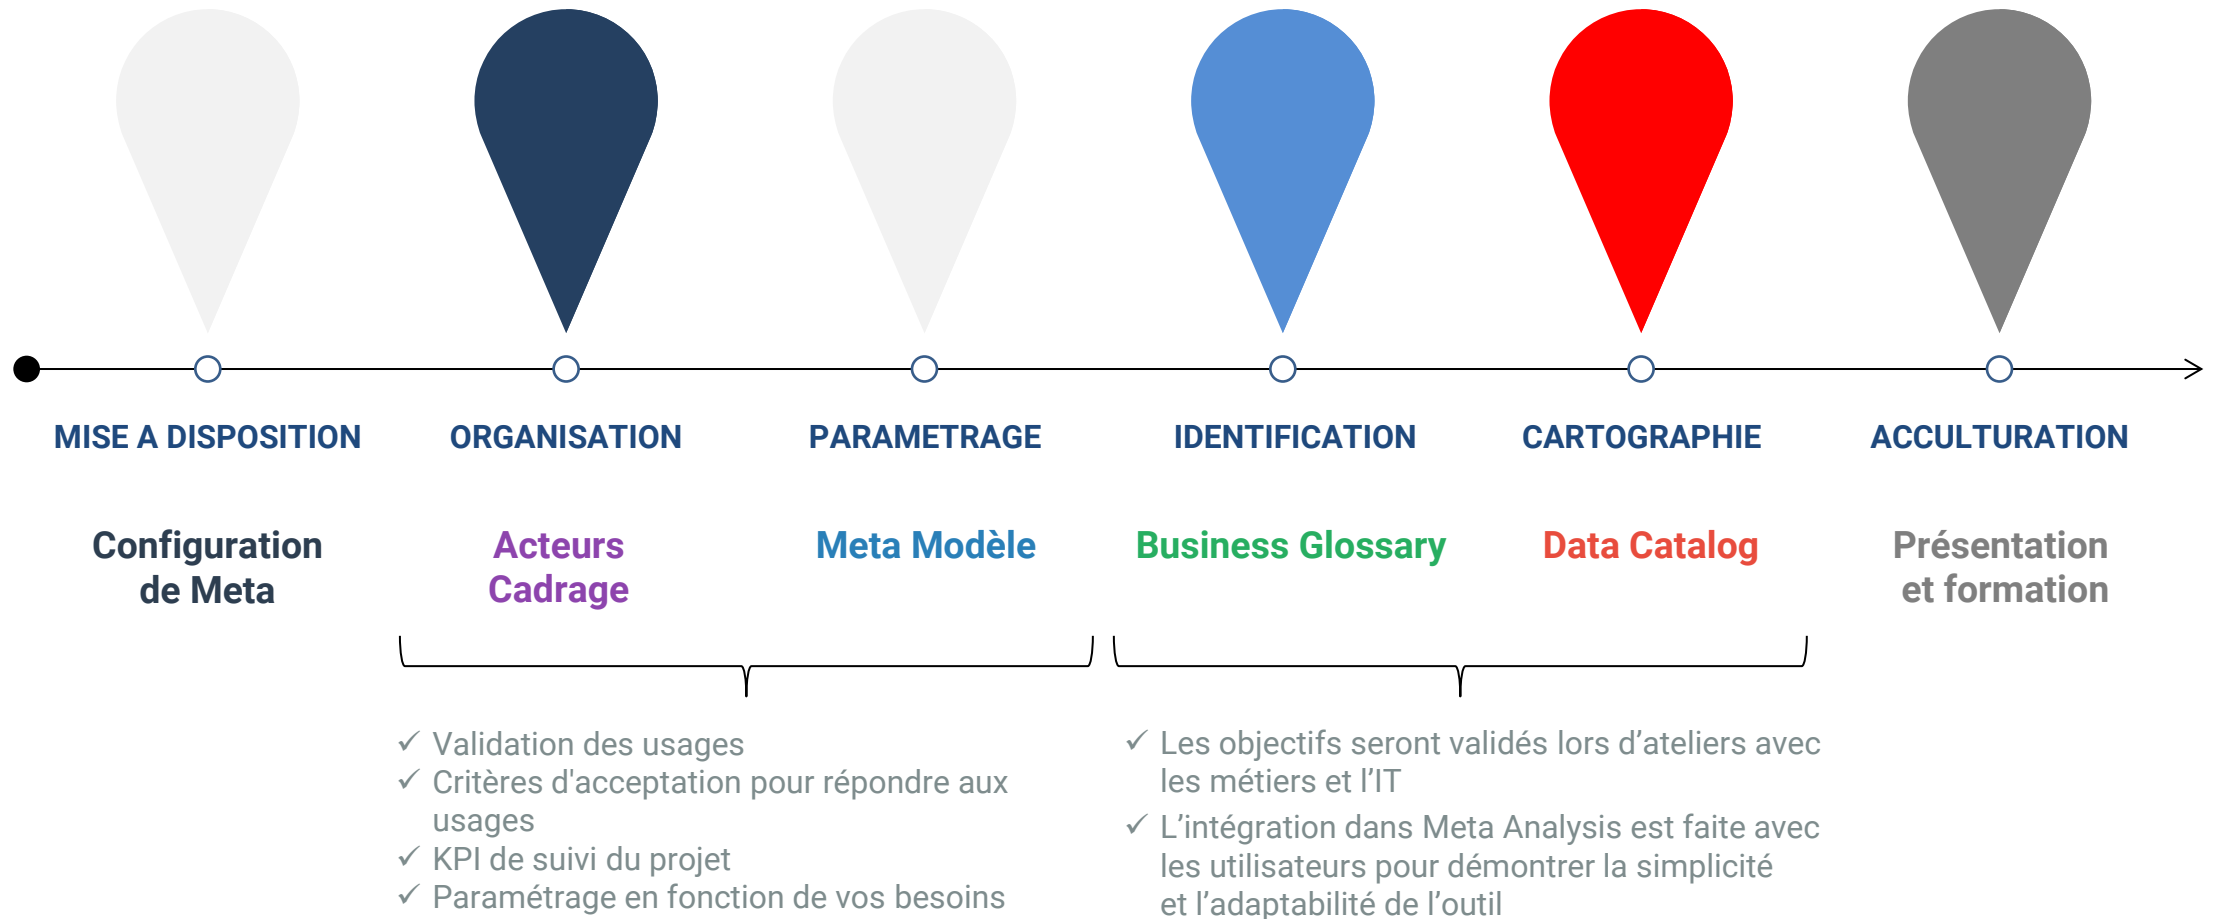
MISE A DISPOSITION

ORGANISATION

PARAMETRAGE

IDENTIFICATION

CARTOGRAPHIE

ACCULTURATION

Configuration de Meta

Acteurs Cadrage

Meta Modèle

Business Glossary

Data Catalog

Présentation et formation

✓ Validation des usages
✓ Critères d'acceptation pour répondre aux usages
✓ KPI de suivi du projet
✓ Paramétrage en fonction de vos besoins

✓ Les objectifs seront validés lors d’ateliers avec les métiers et l’IT
✓ L’intégration dans Meta Analysis est faite avec les utilisateurs pour démontrer la simplicité et l’adaptabilité de l’outil